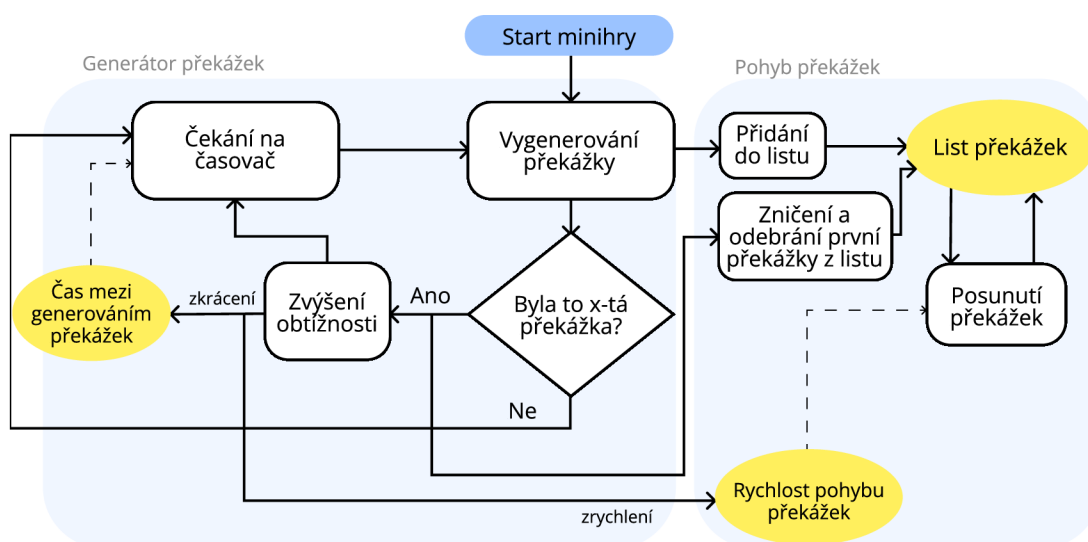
Start minihry

Generator překážek

Čekání na časovač

Vygenerování překážky

Byla to x-tá překážka?

Ano

Ne

Zvýšení obtížnosti

zkrácení

Čas mezi generováním překážek

zrychlení

Pohyb překážek

Přidání do listu

Zničení a odebrání první překážky z listu

List překážek

Posunutí překážek

Rychlost pohybu překážek